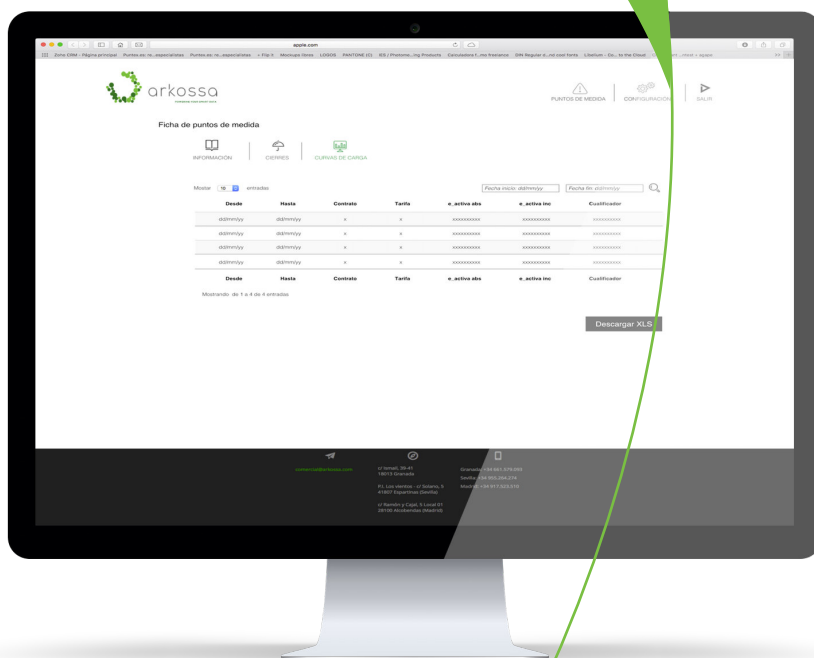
apple.com

Zoho CRM - Página principal   Puntos.es-ie...especialistas   Puntos.es-ie...especialistas   + Flip It   Mockups Items   LOGOS   PANTONE (C)   IDS | Pantone...ing Products   Calculadora f...ino financiero   DIN Regular c...nd cool fonts   Litelium - Ex...to the Cloud

arkossa

PUNTOS DE MEDIDA   CONFIGURACIÓN   SALIR

Ficha de puntos de medida

INFORMACIÓN   CIERRES   CURVAS DE CARGA

Mostar 10 entradas   Fecha inicio: dd/mm/yy   Fecha fin: dd/mm/yy

| Desde | Hasta | Contrato | Tarifa | e_activa abs | e_activa inc | Cualificador |
|---|---|---|---|---|---|---|
| dd/mm/yy | dd/mm/yy | x | x | xxxxxxxxxx | xxxxxxxxxx | xxxxxxxxxx |
| dd/mm/yy | dd/mm/yy | x | x | xxxxxxxxxx | xxxxxxxxxx | xxxxxxxxxx |
| dd/mm/yy | dd/mm/yy | x | x | xxxxxxxxxx | xxxxxxxxxx | xxxxxxxxxx |
| dd/mm/yy | dd/mm/yy | x | x | xxxxxxxxxx | xxxxxxxxxx | xxxxxxxxxx |
| Desde | Hasta | Contrato | Tarifa | e_activa abs | e_activa inc | Cualificador |

Mostrando de 1 a 4 de 4 entradas

Descargar XLS

comercial@arkossa.com

c/ Ismail, 38-41
18013 Granada

P.I. Los olemos - c/ Solano, 5
41807 Espartinas (Sevilla)

c/ Ramón y Cajal, 5 Local 01
28100 Alcobendas (Madrid)

Granada +34 641 579 893
Sevilla +34 955 264 574
Madrid +34 917 523 570